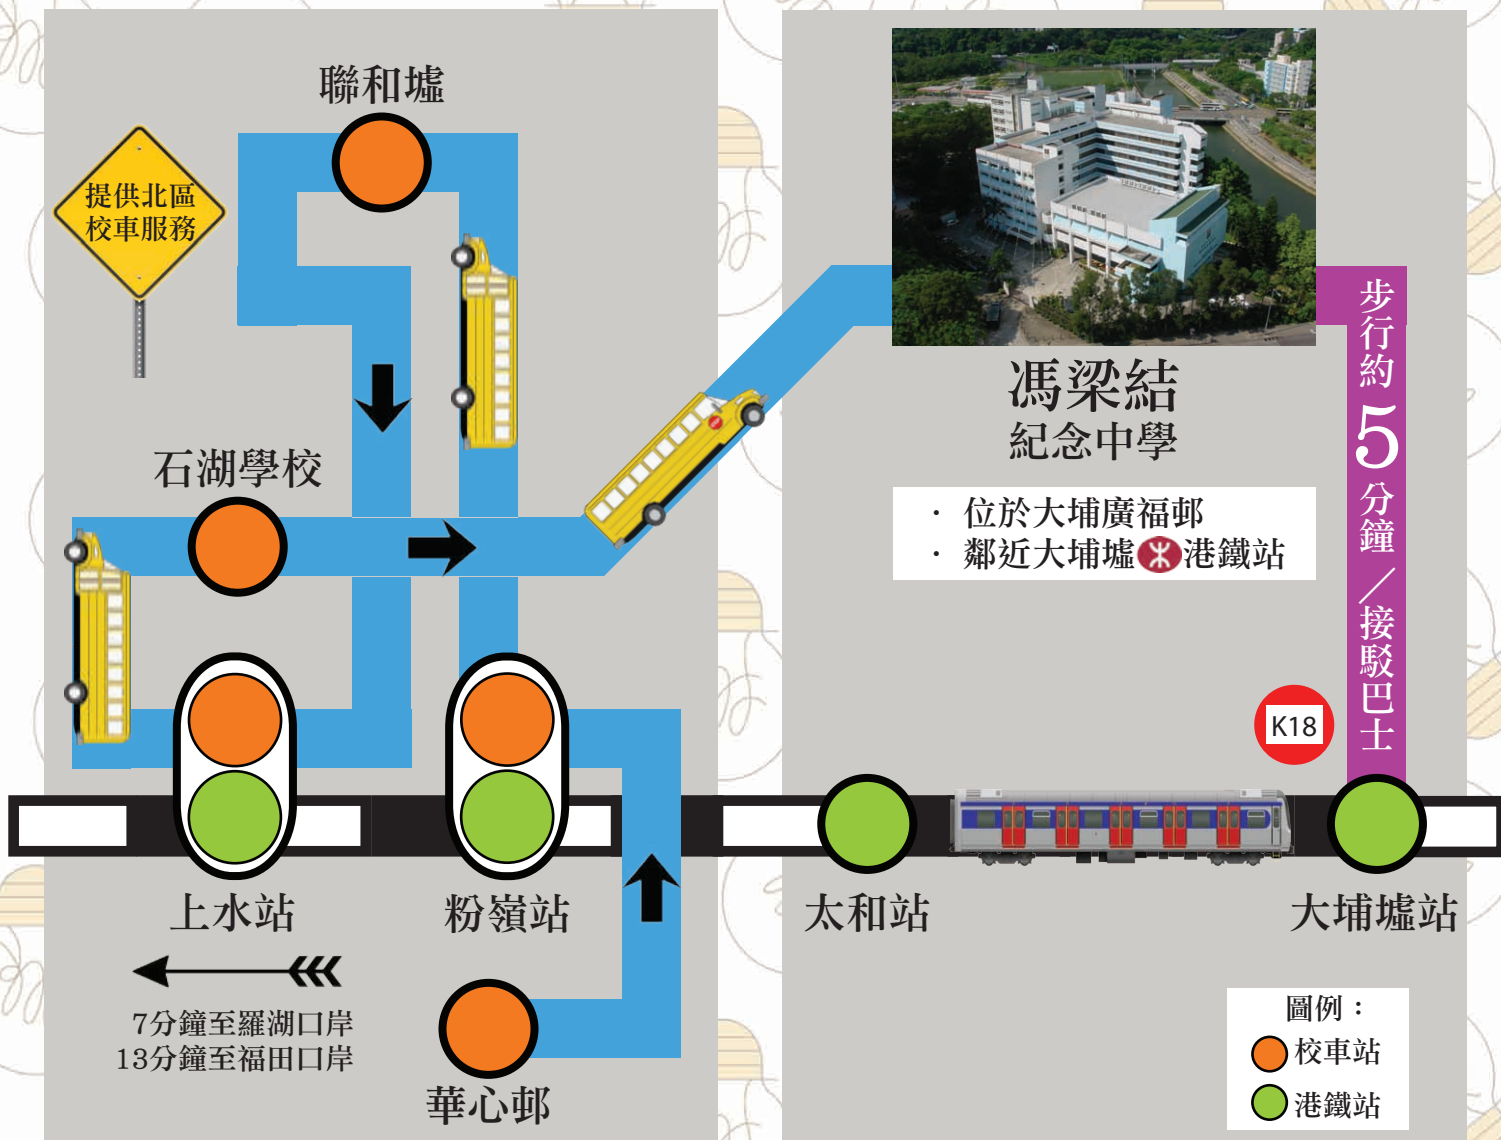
聯和墟

提供北區
校車服務

石湖學校

上水站

粉嶺站

7分鐘至羅湖口岸
13分鐘至福田口岸

華心邨

馮梁結
紀念中學

· 位於大埔廣福邨
· 鄰近大埔墟港鐵站

步行約5分鐘／接駁巴士

K18

太和站

大埔墟站

圖例：
校車站
港鐵站